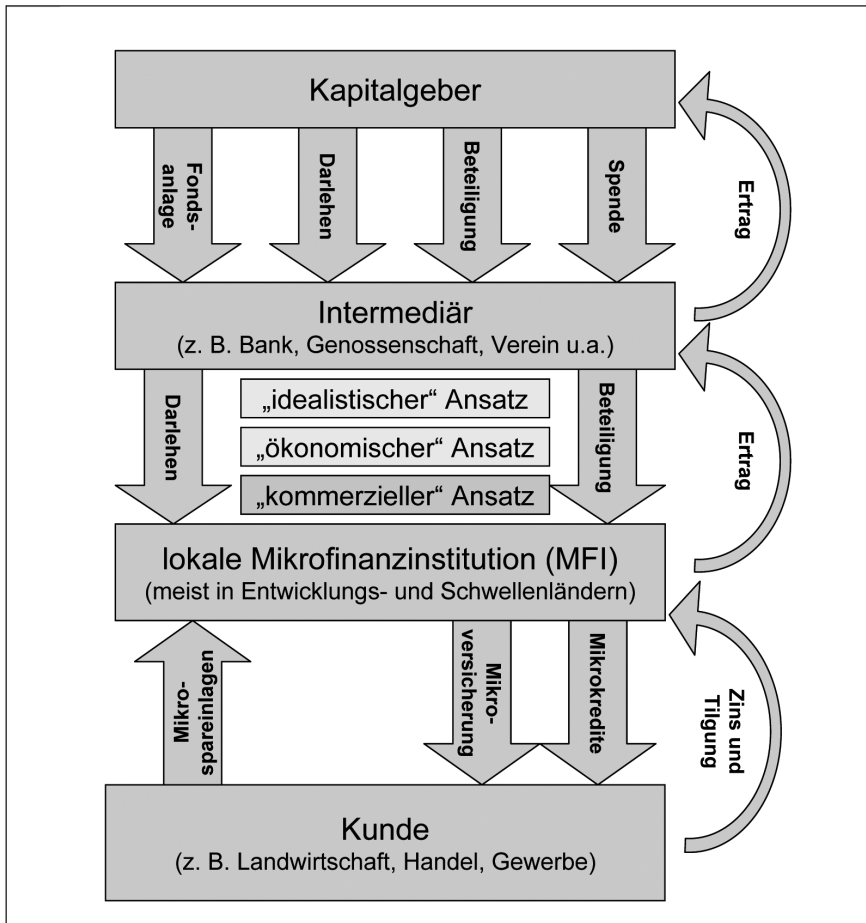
Kapitalgeber

Fondsanlage

Darlehen

Beteiligung

Spende

Ertrag

Intermediär
(z. B. Bank, Genossenschaft, Verein u.a.)

Darlehen

„idealistischer“ Ansatz

„ökonomischer“ Ansatz

„kommerzieller“ Ansatz

Beteiligung

Ertrag

lokale Mikrofinanzinstitution (MFI)
(meist in Entwicklungs- und Schwellenländern)

Mikrospareinlagen

Mikroversicherung

Mikrokredite

Zins und Tilgung

Kunde
(z. B. Landwirtschaft, Handel, Gewerbe)